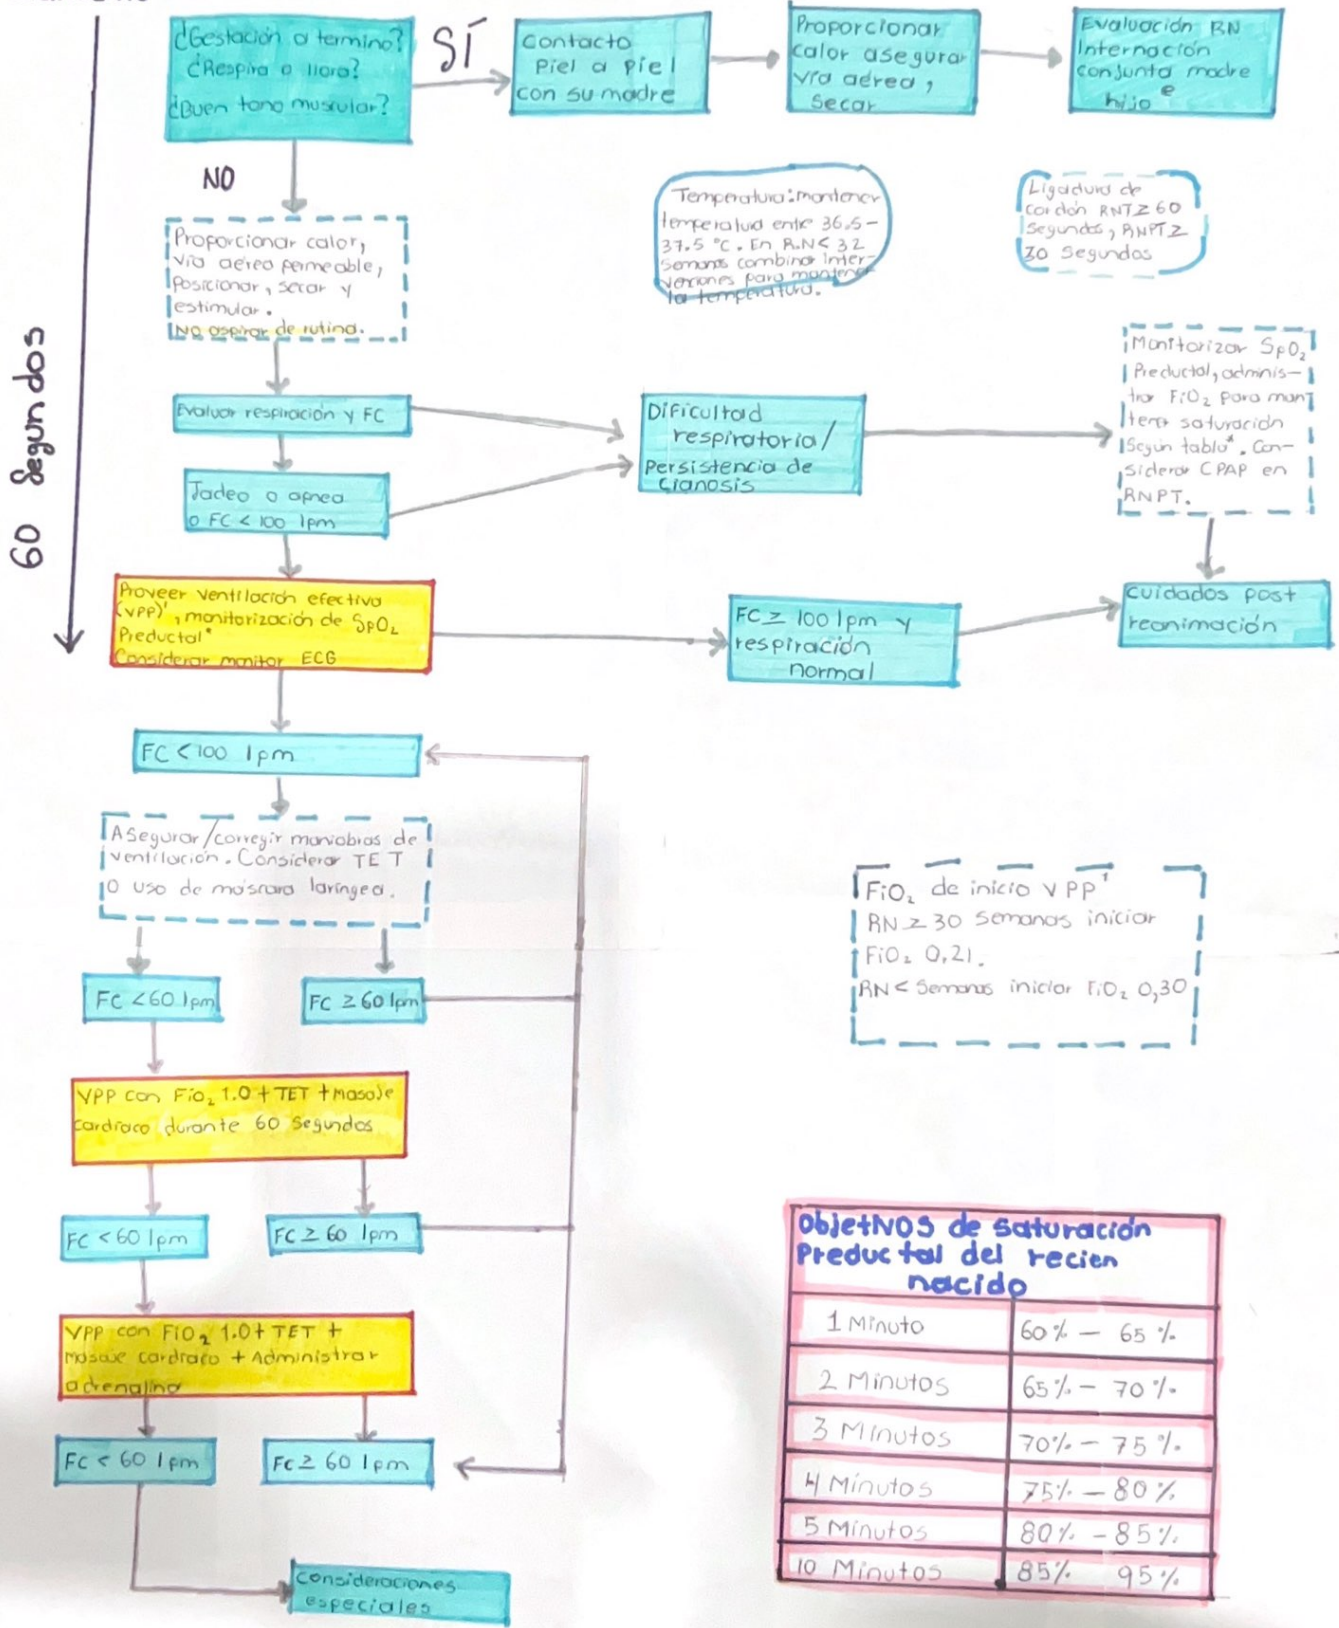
60 Segundos

¿Gestación a termino? ¿Respira o llora? ¿Buen tono muscular?

SÍ

Contacto piel a piel con su madre

Proporcionar calor asegurar vía aérea, secar

Evaluación RN Internación conjunta madre e hijo

NO

Temperatura: mantener temperatura entre 36.5 - 37.5 °C. En R.N < 32 Semanas combinar intervenciones para mantener la temperatura.

Ligadura de cordón RNT ≥ 60 Segundos, RNPT ≥ 30 Segundos

Proporcionar calor, vía aérea permeable, posicionar, secar y estimular. No aspirar de rutina.

Evaluar respiración y FC

Dificultad respiratoria / Persistencia de cianosis

Monitorizar $SpO_2$ Preductal, administrar $FiO_2$ para mantener saturación según tabla*. Considerar CPAP en RNPT.

Jadeo o apnea o FC < 100 lpm

Proveer ventilación efectiva (VPP)¹, monitorización de $SpO_2$ Preductal* Considerar monitor ECG

FC ≥ 100 lpm y respiración normal

Cuidados post reanimación

FC < 100 lpm

Asegurar/corregir maniobras de ventilación. Considerar TET o uso de máscara laríngea.

$FiO_2$ de inicio VPP¹
RN ≥ 30 Semanas iniciar $FiO_2$ 0,21.
RN < Semanas iniciar $FiO_2$ 0,30

FC < 60 lpm

FC ≥ 60 lpm

VPP con $FiO_2$ 1.0 + TET + masaje cardiaco durante 60 segundos

FC < 60 lpm

FC ≥ 60 lpm

VPP con $FiO_2$ 1.0 + TET + masaje cardiaco + Administrar adrenalina

FC < 60 lpm

FC ≥ 60 lpm

Consideraciones especiales

Objetivos de saturación Preductal del recien nacido

| | |
|---|---|
| 1 Minuto | 60% — 65% |
| 2 Minutos | 65% — 70% |
| 3 Minutos | 70% — 75% |
| 4 Minutos | 75% — 80% |
| 5 Minutos | 80% — 85% |
| 10 Minutos | 85% 95% |